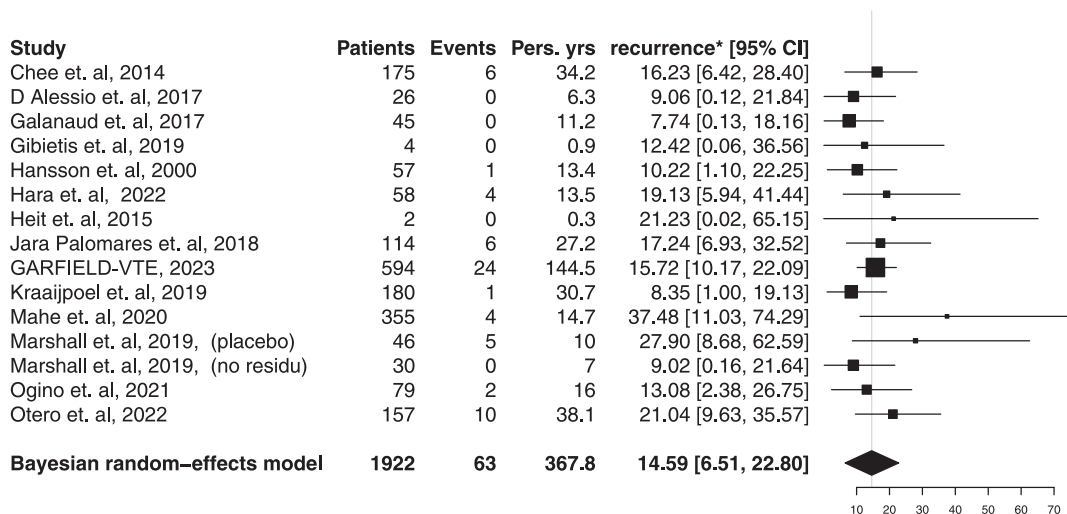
| Study | Patients | Events | Pers. yrs | recurrence* [95% CI] |
|---|---|---|---|---|
| Chee et. al, 2014 | 175 | 6 | 34.2 | 16.23 [6.42, 28.40] |
| D Alessio et. al, 2017 | 26 | 0 | 6.3 | 9.06 [0.12, 21.84] |
| Galanaud et. al, 2017 | 45 | 0 | 11.2 | 7.74 [0.13, 18.16] |
| Gibietis et. al, 2019 | 4 | 0 | 0.9 | 12.42 [0.06, 36.56] |
| Hansson et. al, 2000 | 57 | 1 | 13.4 | 10.22 [1.10, 22.25] |
| Hara et. al, 2022 | 58 | 4 | 13.5 | 19.13 [5.94, 41.44] |
| Heit et. al, 2015 | 2 | 0 | 0.3 | 21.23 [0.02, 65.15] |
| Jara Palomares et. al, 2018 | 114 | 6 | 27.2 | 17.24 [6.93, 32.52] |
| GARFIELD-VTE, 2023 | 594 | 24 | 144.5 | 15.72 [10.17, 22.09] |
| Kraaijpoel et. al, 2019 | 180 | 1 | 30.7 | 8.35 [1.00, 19.13] |
| Mahe et. al, 2020 | 355 | 4 | 14.7 | 37.48 [11.03, 74.29] |
| Marshall et. al, 2019, (placebo) | 46 | 5 | 10 | 27.90 [8.68, 62.59] |
| Marshall et. al, 2019, (no residu) | 30 | 0 | 7 | 9.02 [0.16, 21.64] |
| Ogino et. al, 2021 | 79 | 2 | 16 | 13.08 [2.38, 26.75] |
| Otero et. al, 2022 | 157 | 10 | 38.1 | 21.04 [9.63, 35.57] |
| Bayesian random−effects model | 1922 | 63 | 367.8 | 14.59 [6.51, 22.80] |

10 20 30 40 50 60 70